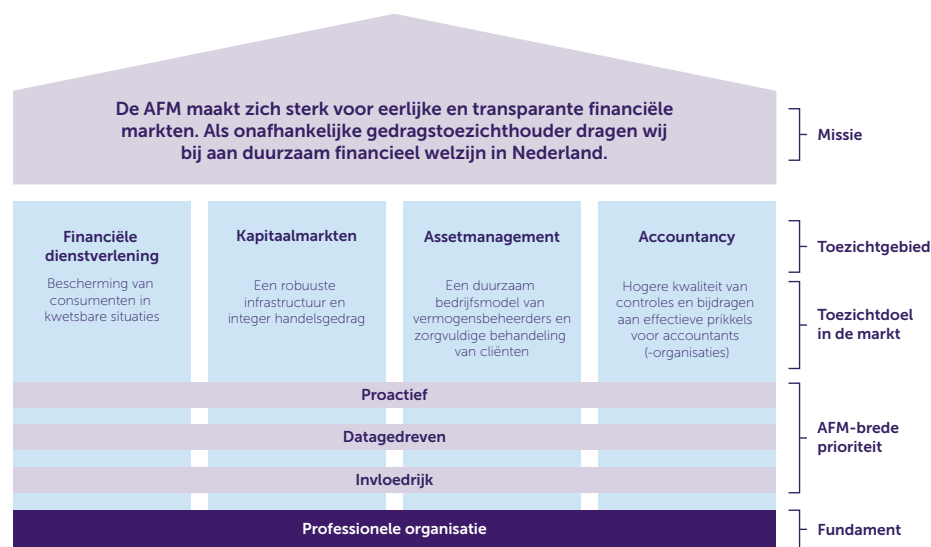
De AFM maakt zich sterk voor eerlijke en transparante financiële markten. Als onafhankelijke gedragstoezichthouder dragen wij bij aan duurzaam financieel welzijn in Nederland.

Missie

Financiële dienstverlening

Bescherming van consumenten in kwetsbare situaties

Kapitaalmarkten

Een robuuste infrastructuur en integer handelsgedrag

Assetmanagement

Een duurzaam bedrijfsmodel van vermogensbeheerders en zorgvuldige behandeling van cliënten

Accountancy

Hogere kwaliteit van controles en bijdragen aan effectieve prikkels voor accountants (-organisaties)

Toezichtgebied

Toezichtdoel in de markt

Proactief

Datagedreven

Invloedrijk

AFM-brede prioriteit

Professionele organisatie

Fundament